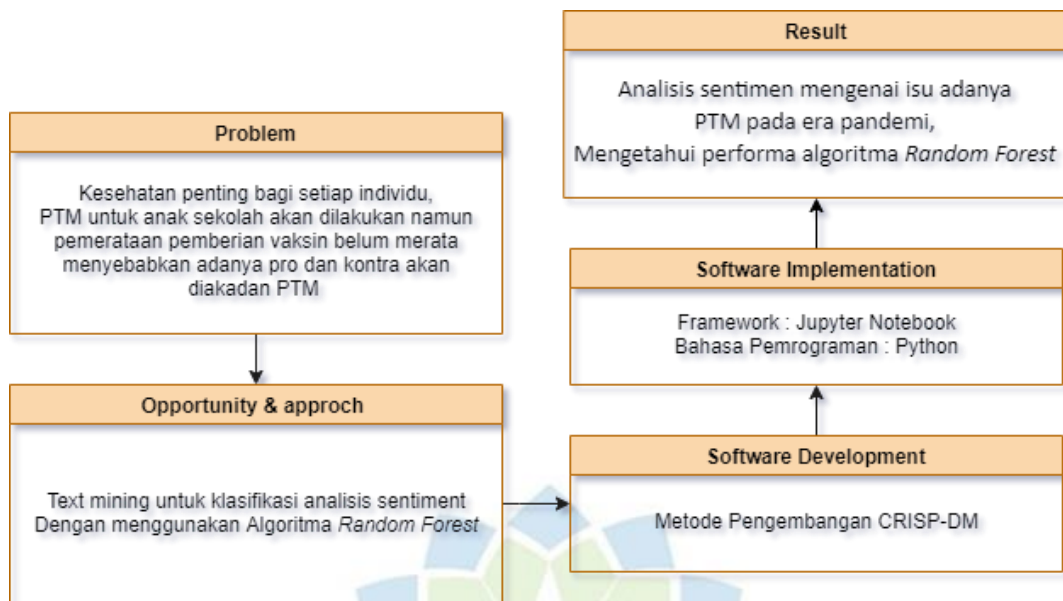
Problem

Kesehatan penting bagi setiap individu, PTM untuk anak sekolah akan dilakukan namun pemerataan pemberian vaksin belum merata menyebabkan adanya pro dan kontra akan diakadan PTM

Opportunity & approch

Text mining untuk klasifikasi analisis sentiment Dengan menggunakan Algoritma *Random Forest*

Software Development

Metode Pengembangan CRISP-DM

Software Implementation

Framework : Jupyter Notebook
Bahasa Pemrograman : Python

Result

Analisis sentimen mengenai isu adanya PTM pada era pandemi,
Mengetahui performa algoritma *Random Forest*